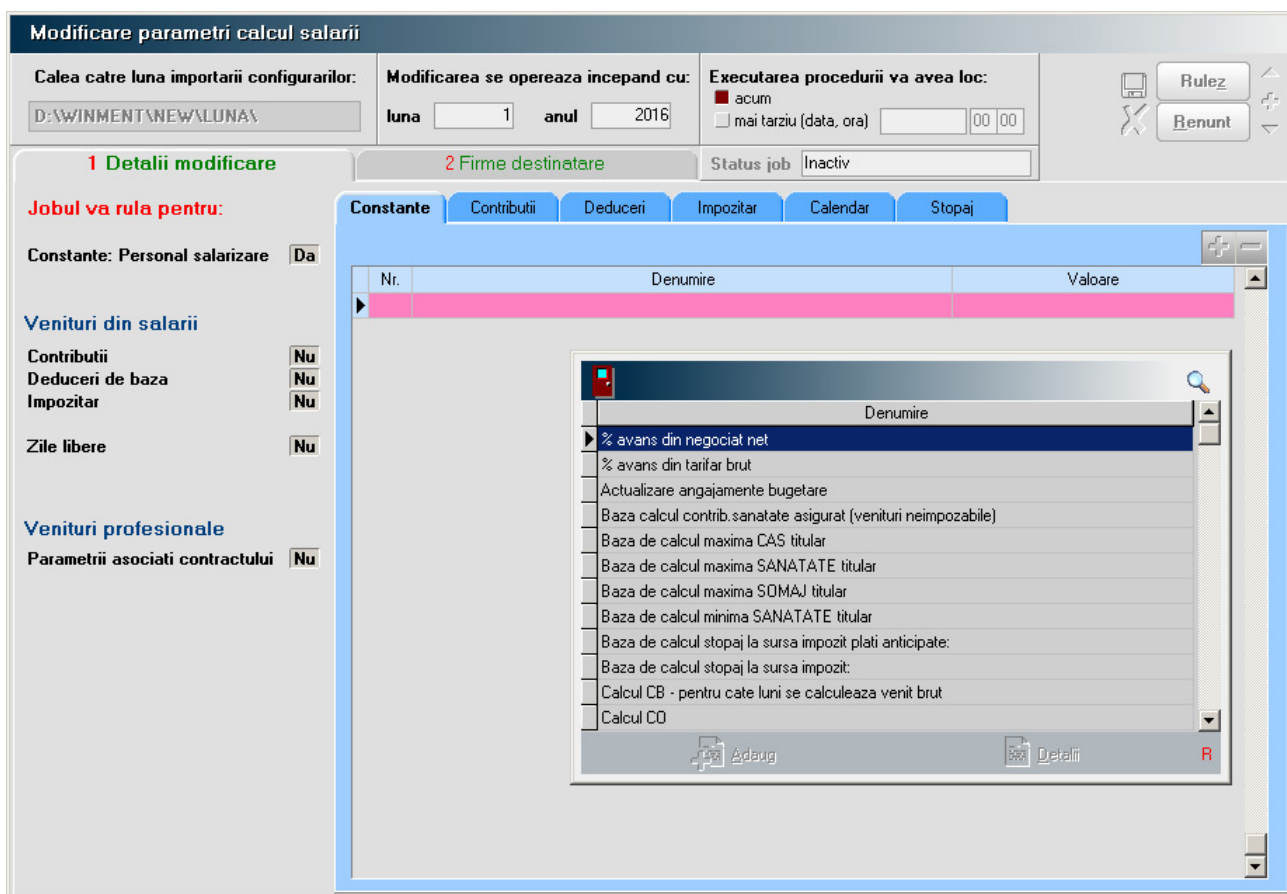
Modificare parametri calcul salarii

Calea catre luna importarii configurarilor:
D:\WINMENT\NEW\LUNA\

Modificarea se opereaza incepand cu:
luna 1 anul 2016

Executarea procedurii va avea loc:
acum
mai tarziu (data, ora) 00 00

Rulez
Renunt

1 Detalii modificare
2 Firme destinatare
Status job Inactiv

Jobul va rula pentru:

Constante: Personal salarizare Da

Venituri din salarii

Contributii Nu
Deduceri de baza Nu
Impozitar Nu

Zile libere Nu

Venituri profesionale

Parametrii asociati contractului Nu

Constante | Contributii | Deduceri | Impozitar | Calendar | Stopaj

| Nr. | Denumire | Valoare |
|---|---|---|
| | | |

| Denumire |
|---|
| % avans din negociat net |
| % avans din tarifar brut |
| Actualizare angajamente bugetare |
| Baza calcul contrib.sanatate asigurat (venituri neimpozabile) |
| Baza de calcul maxima CAS titular |
| Baza de calcul maxima SANATATE titular |
| Baza de calcul maxima SOMAJ titular |
| Baza de calcul minima SANATATE titular |
| Baza de calcul stopaj la sursa impozit plati anticipate: |
| Baza de calcul stopaj la sursa impozit: |
| Calcul CB - pentru cate luni se calculeaza venit brut |
| Calcul CO |

Adaug
Detalii
R